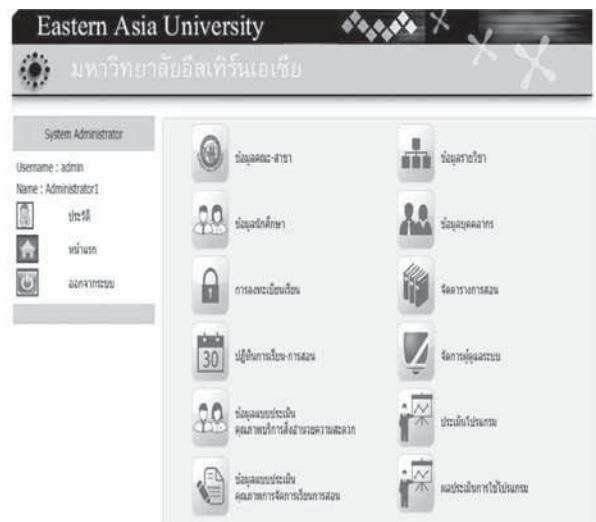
Eastern Asia University

มหาวิทยาลัยอีสเทิร์นเอเชีย

System Administrator

Username : admin

Name : Administrator1

ประวัติ

หน้าแรก

ออกจากระบบ

ข้อมูลคณะ-สาขา

ข้อมูลรายวิชา

ข้อมูลนักศึกษา

ข้อมูลบุคลากร

การลงทะเบียนเรียน

จัดตารางการสอน

30

ปฏิทินการเรียน-การสอน

จัดการผู้ดูแลระบบ

ข้อมูลแบบประเมิน คุณภาพบริการสิ่งอำนวยความสะดวก

ประเมินโปรแกรม

ข้อมูลแบบประเมิน คุณภาพการจัดการเรียนการสอน

ผลประเมินการใช้โปรแกรม